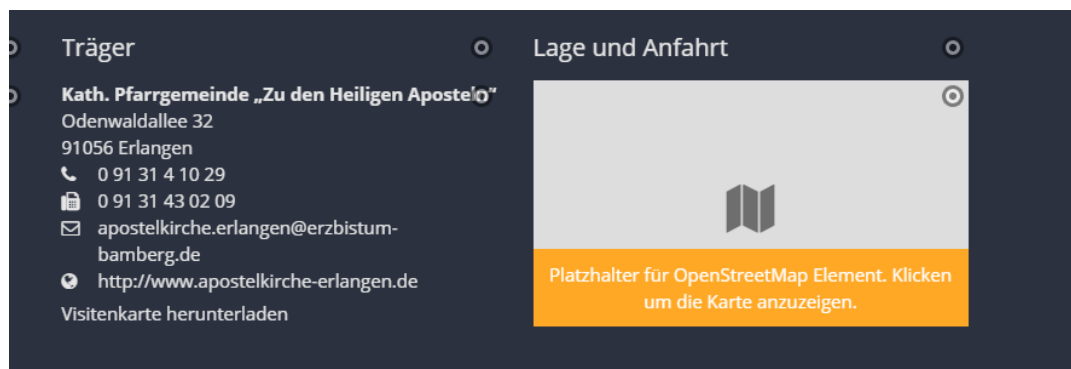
Träger

Kath. Pfarrgemeinde „Zu den Heiligen Aposteln"
Odenwaldallee 32
91056 Erlangen
0 91 31 4 10 29
0 91 31 43 02 09
apostelkirche.erlangen@erzbistum-bamberg.de
http://www.apostelkirche-erlangen.de
Visitenkarte herunterladen

Lage und Anfahrt

Platzhalter für OpenStreetMap Element. Klicken um die Karte anzuzeigen.